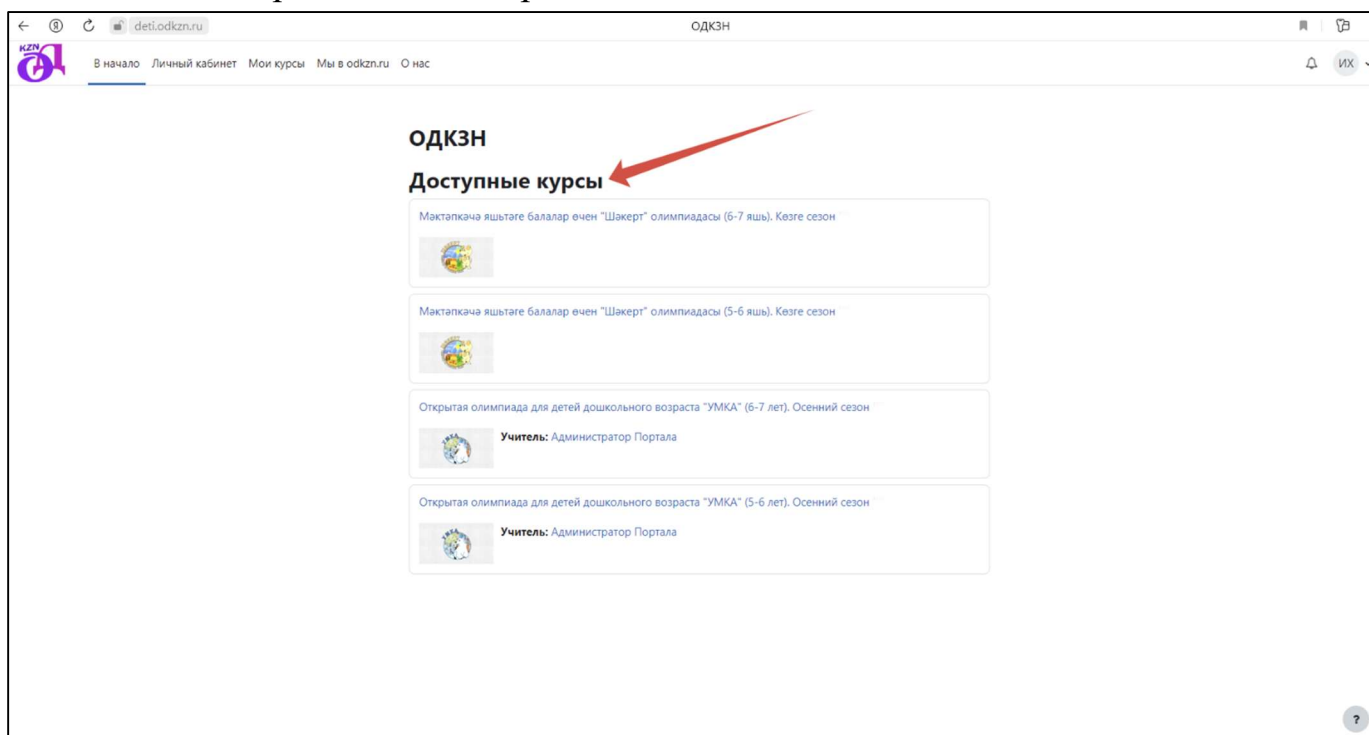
deti.odkzn.ru

ОДКЗН

KZN

В начало Личный кабинет Мои курсы Мы в odkzn.ru О нас

ИХ

ОДКЗН

Доступные курсы

Мәктәпкәчә яшьтәге балалар өчен "Шәкерт" олимпиадасы (6-7 яшь). Көзге сезон

Мәктәпкәчә яшьтәге балалар өчен "Шәкерт" олимпиадасы (5-6 яшь). Көзге сезон

Открытая олимпиада для детей дошкольного возраста "УМКА" (6-7 лет). Осенний сезон

Учитель: Администратор Портала

Открытая олимпиада для детей дошкольного возраста "УМКА" (5-6 лет). Осенний сезон

Учитель: Администратор Портала

?